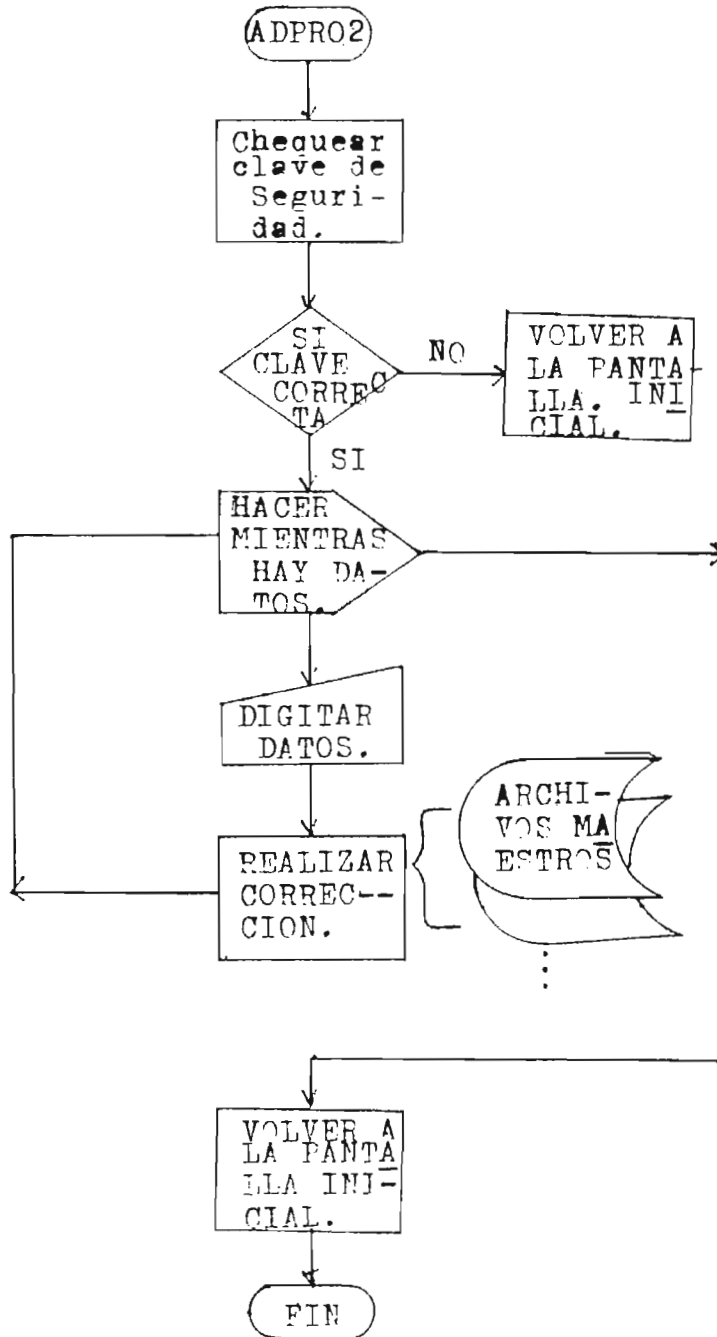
ADPRO2

Chequear clave de Seguridad.

SI CLAVE CORRECTA

NO

VOLVER A LA PANTALLA. INICIAL.

SI

HACER MIENTRAS HAY DATOS.

DIGITAR DATOS.

REALIZAR CORRECCION.

ARCHIVOS MAESTROS

VOLVER A LA PANTALLA INICIAL.

FIN